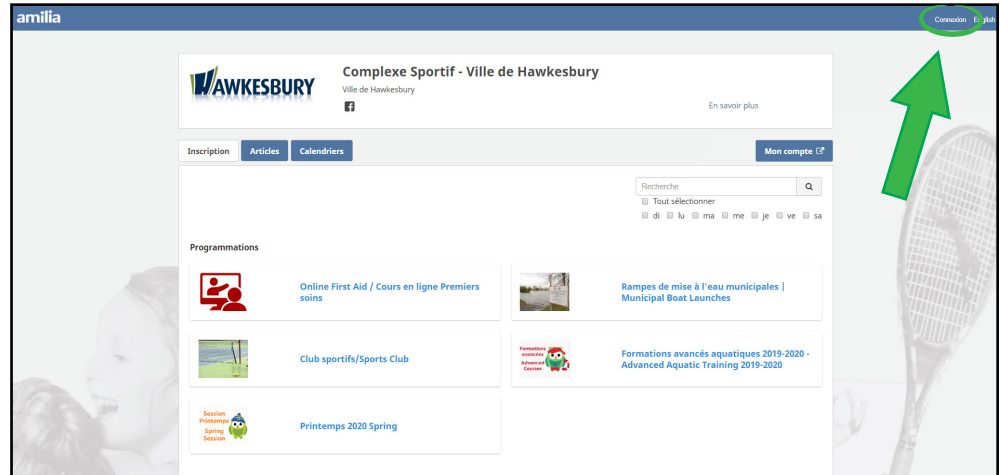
amilia

Connexion English

HAWKESBURY

Complexe Sportif - Ville de Hawkesbury

Ville de Hawkesbury

En savoir plus

Inscription Articles Calendriers

Mon compte

Recherche

Tout sélectionner

di lu ma me je ve sa

Programmations

Online First Aid / Cours en ligne Premiers soins

Rampes de mise à l'eau municipales | Municipal Boat Launches

Club sportifs/Sports Club

Formations avancées Advanced Courses

Formations avancés aquatiques 2019-2020 - Advanced Aquatic Training 2019-2020

Session Printemps Spring Session

Printemps 2020 Spring